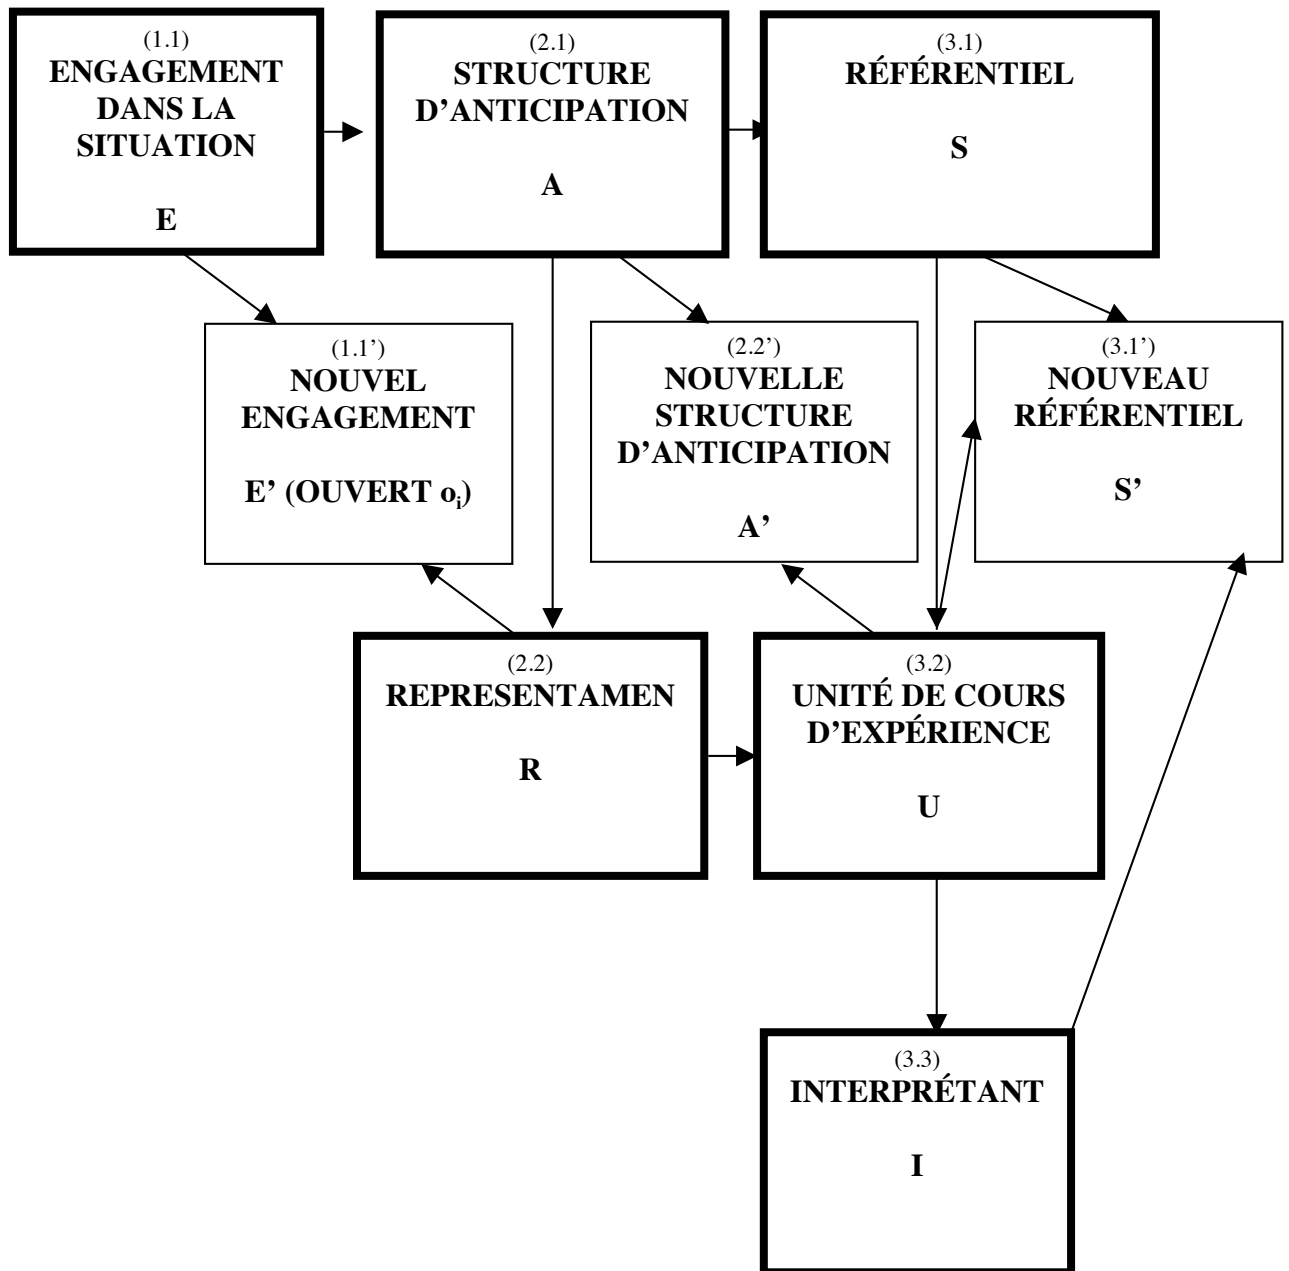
(1.1)
ENGAGEMENT DANS LA SITUATION

E

(2.1)
STRUCTURE D'ANTICIPATION

A

(3.1)
RÉFÉRENTIEL

S

(1.1')
NOUVEL ENGAGEMENT

E' (OUVERT $o_i$)

(2.2')
NOUVELLE STRUCTURE D'ANTICIPATION

A'

(3.1')
NOUVEAU RÉFÉRENTIEL

S'

(2.2)
REPRESENTAMEN

R

(3.2)
UNITÉ DE COURS D'EXPÉRIENCE

U

(3.3)
INTERPRÉTANT

I